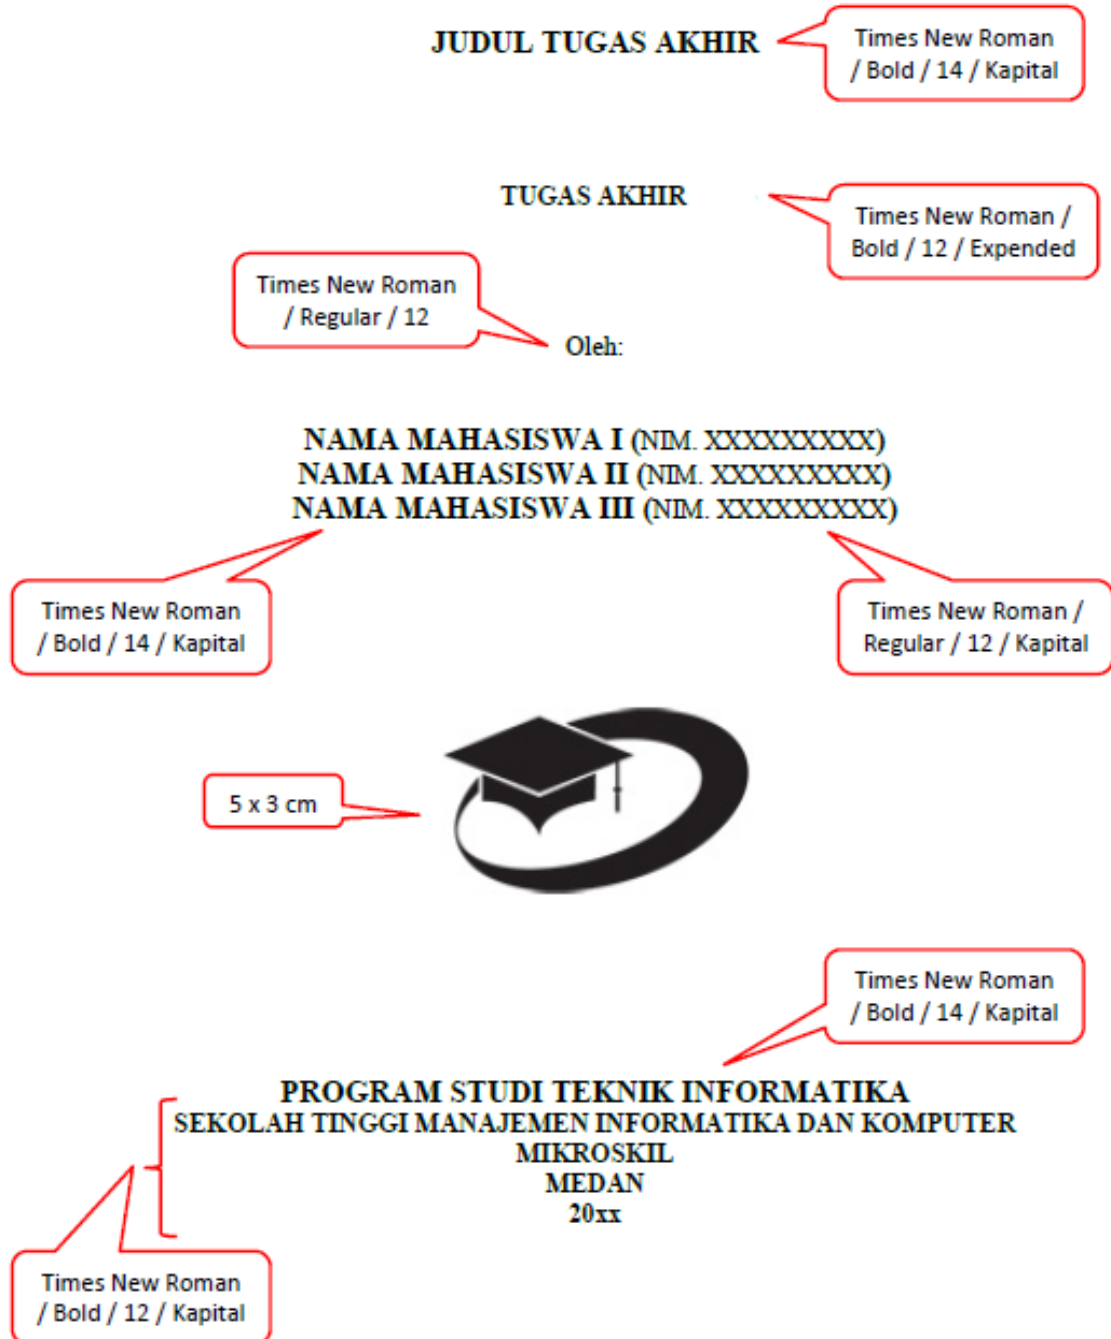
JUDUL TUGAS AKHIR

Times New Roman / Bold / 14 / Kapital

TUGAS AKHIR

Times New Roman / Bold / 12 / Expended

Times New Roman / Regular / 12

Oleh:

NAMA MAHASISWA I (NIM. XXXXXXXXX)
NAMA MAHASISWA II (NIM. XXXXXXXXX)
NAMA MAHASISWA III (NIM. XXXXXXXXX)

Times New Roman / Bold / 14 / Kapital

Times New Roman / Regular / 12 / Kapital

5 x 3 cm

Times New Roman / Bold / 14 / Kapital

PROGRAM STUDI TEKNIK INFORMATIKA
SEKOLAH TINGGI MANAJEMEN INFORMATIKA DAN KOMPUTER
MIKROSKIL
MEDAN
20xx

Times New Roman / Bold / 12 / Kapital